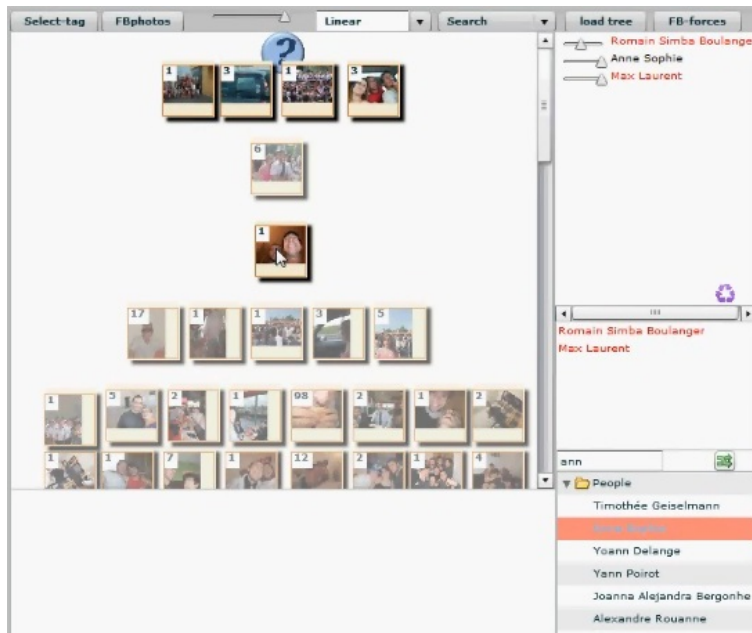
Select-tag FBphotos Linear Search load tree FB-forces

?

1 3 1 3

6

1

17 1 1 3 5

1 5 2 1 98 2 1 2

1 1 7 1 12 2 1 4

Romain Simba Boulange
Anne Sophie
Max Laurent

Romain Simba Boulanger
Max Laurent

ann

People
Timothée Geiselmann
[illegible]
Yoann Delange
Yann Poirot
Joanna Alejandra Bergonhe
Alexandre Rouanne